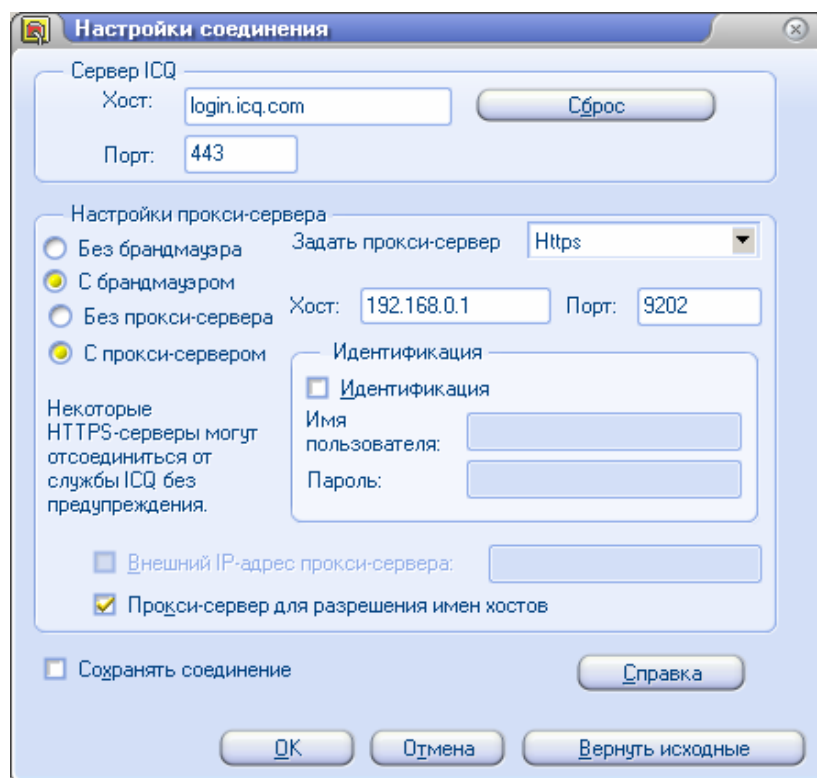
Настройки соединения

Сервер ICQ
Хост: login.icq.com
Сброс
Порт: 443

Настройки прокси-сервера
Без брандмауэра
С брандмауэром
Без прокси-сервера
С прокси-сервером
Задать прокси-сервер Https
Хост: 192.168.0.1 Порт: 9202

Идентификация
Идентификация
Имя пользователя:
Пароль:

Некоторые HTTPS-серверы могут отсоединиться от службы ICQ без предупреждения.

Внешний IP-адрес прокси-сервера:
Прокси-сервер для разрешения имен хостов

Сохранять соединение
Справка

OK Отмена Вернуть исходные